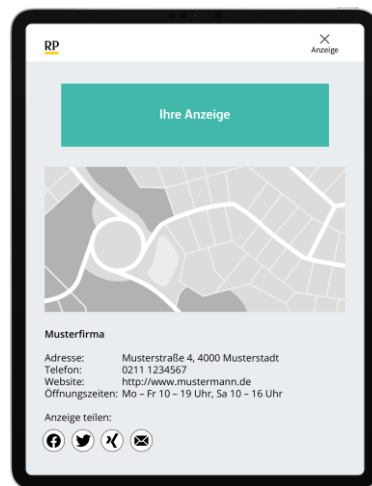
RP

×
Anzeige

Ihre Anzeige

Musterfirma

| Adresse: | Musterstraße 4, 4000 Musterstadt |
|---|---|
| Telefon: | 0211 1234567 |
| Website: | http://www.mustermann.de |
| Öffnungszeiten: | Mo – Fr 10 – 19 Uhr, Sa 10 – 16 Uhr |

Anzeige teilen: